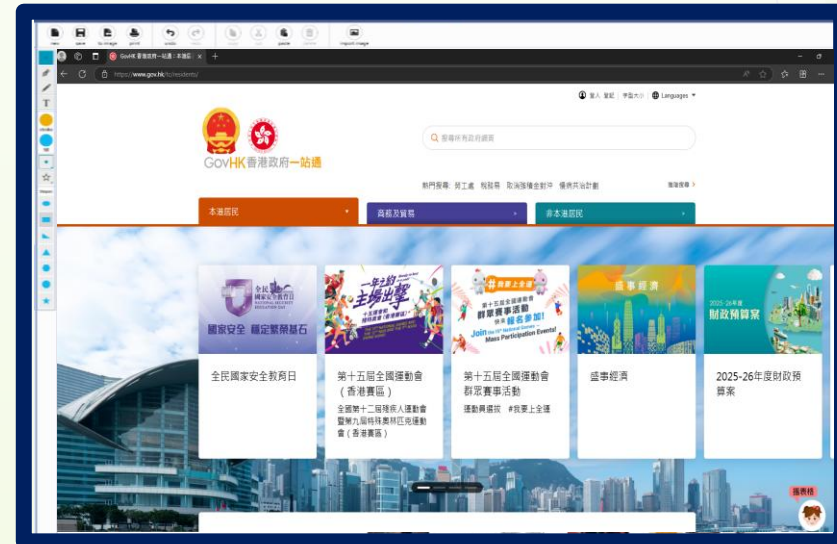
new save to image print undo redo copy cut paste delete import image

GovHK 香港政府一站通：本港居民 ×

https://www.gov.hk/tc/residents/

登入 登記 字型大小 Languages

GovHK 香港政府一站通

搜尋所有政府網頁

熱門搜尋：勞工處 稅務局 取消強積金對沖 樂病共治計劃

進階搜尋

本港居民

商務及貿易

非本港居民

全民國家安全教育日

國家安全 鞏定繁榮基石

第十五屆全國運動會（香港賽區）

全國第十二屆殘疾人運動會暨第九屆特殊奧林匹克運動會（香港賽區）

第十五屆全國運動會群眾賽事活動

運動員選拔 #我要上全運

盛事經濟

2025-26年度財政預算案